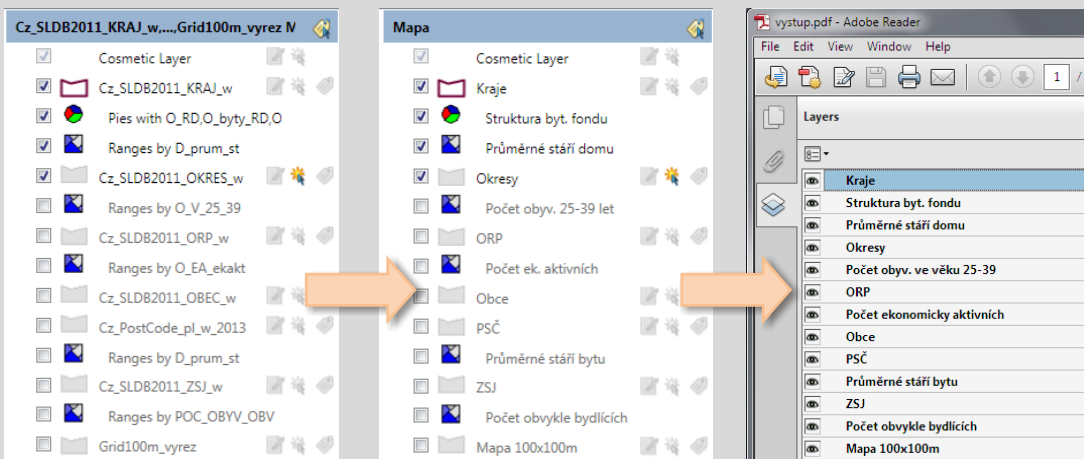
Cz_SLDB2011_KRAJ_w,...,Grid100m_vyrez M

Cosmetic Layer
Cz_SLDB2011_KRAJ_w
Pies with O_RD,O_byty_RD,O
Ranges by D_prum_st
Cz_SLDB2011_OKRES_w
Ranges by O_V_25_39
Cz_SLDB2011_ORP_w
Ranges by O_EA_ekakt
Cz_SLDB2011_OBEC_w
Cz_PostCode_pl_w_2013
Ranges by D_prum_st
Cz_SLDB2011_ZSJ_w
Ranges by POC_OBYV_OBV
Grid100m_vyrez

Mapa

Cosmetic Layer
Kraje
Struktura byt. fondu
Průměrné stáří domu
Okresy
Počet obyv. 25-39 let
ORP
Počet ek. aktivních
Obce
PSČ
Průměrné stáří bytu
ZSJ
Počet obvykle bydlících
Mapa 100x100m

vystup.pdf - Adobe Reader
File Edit View Window Help
1 /
Layers
Kraje
Struktura byt. fondu
Průměrné stáří domu
Okresy
Počet obyv. ve věku 25-39
ORP
Počet ekonomicky aktivních
Obce
PSČ
Průměrné stáří bytu
ZSJ
Počet obvykle bydlících
Mapa 100x100m